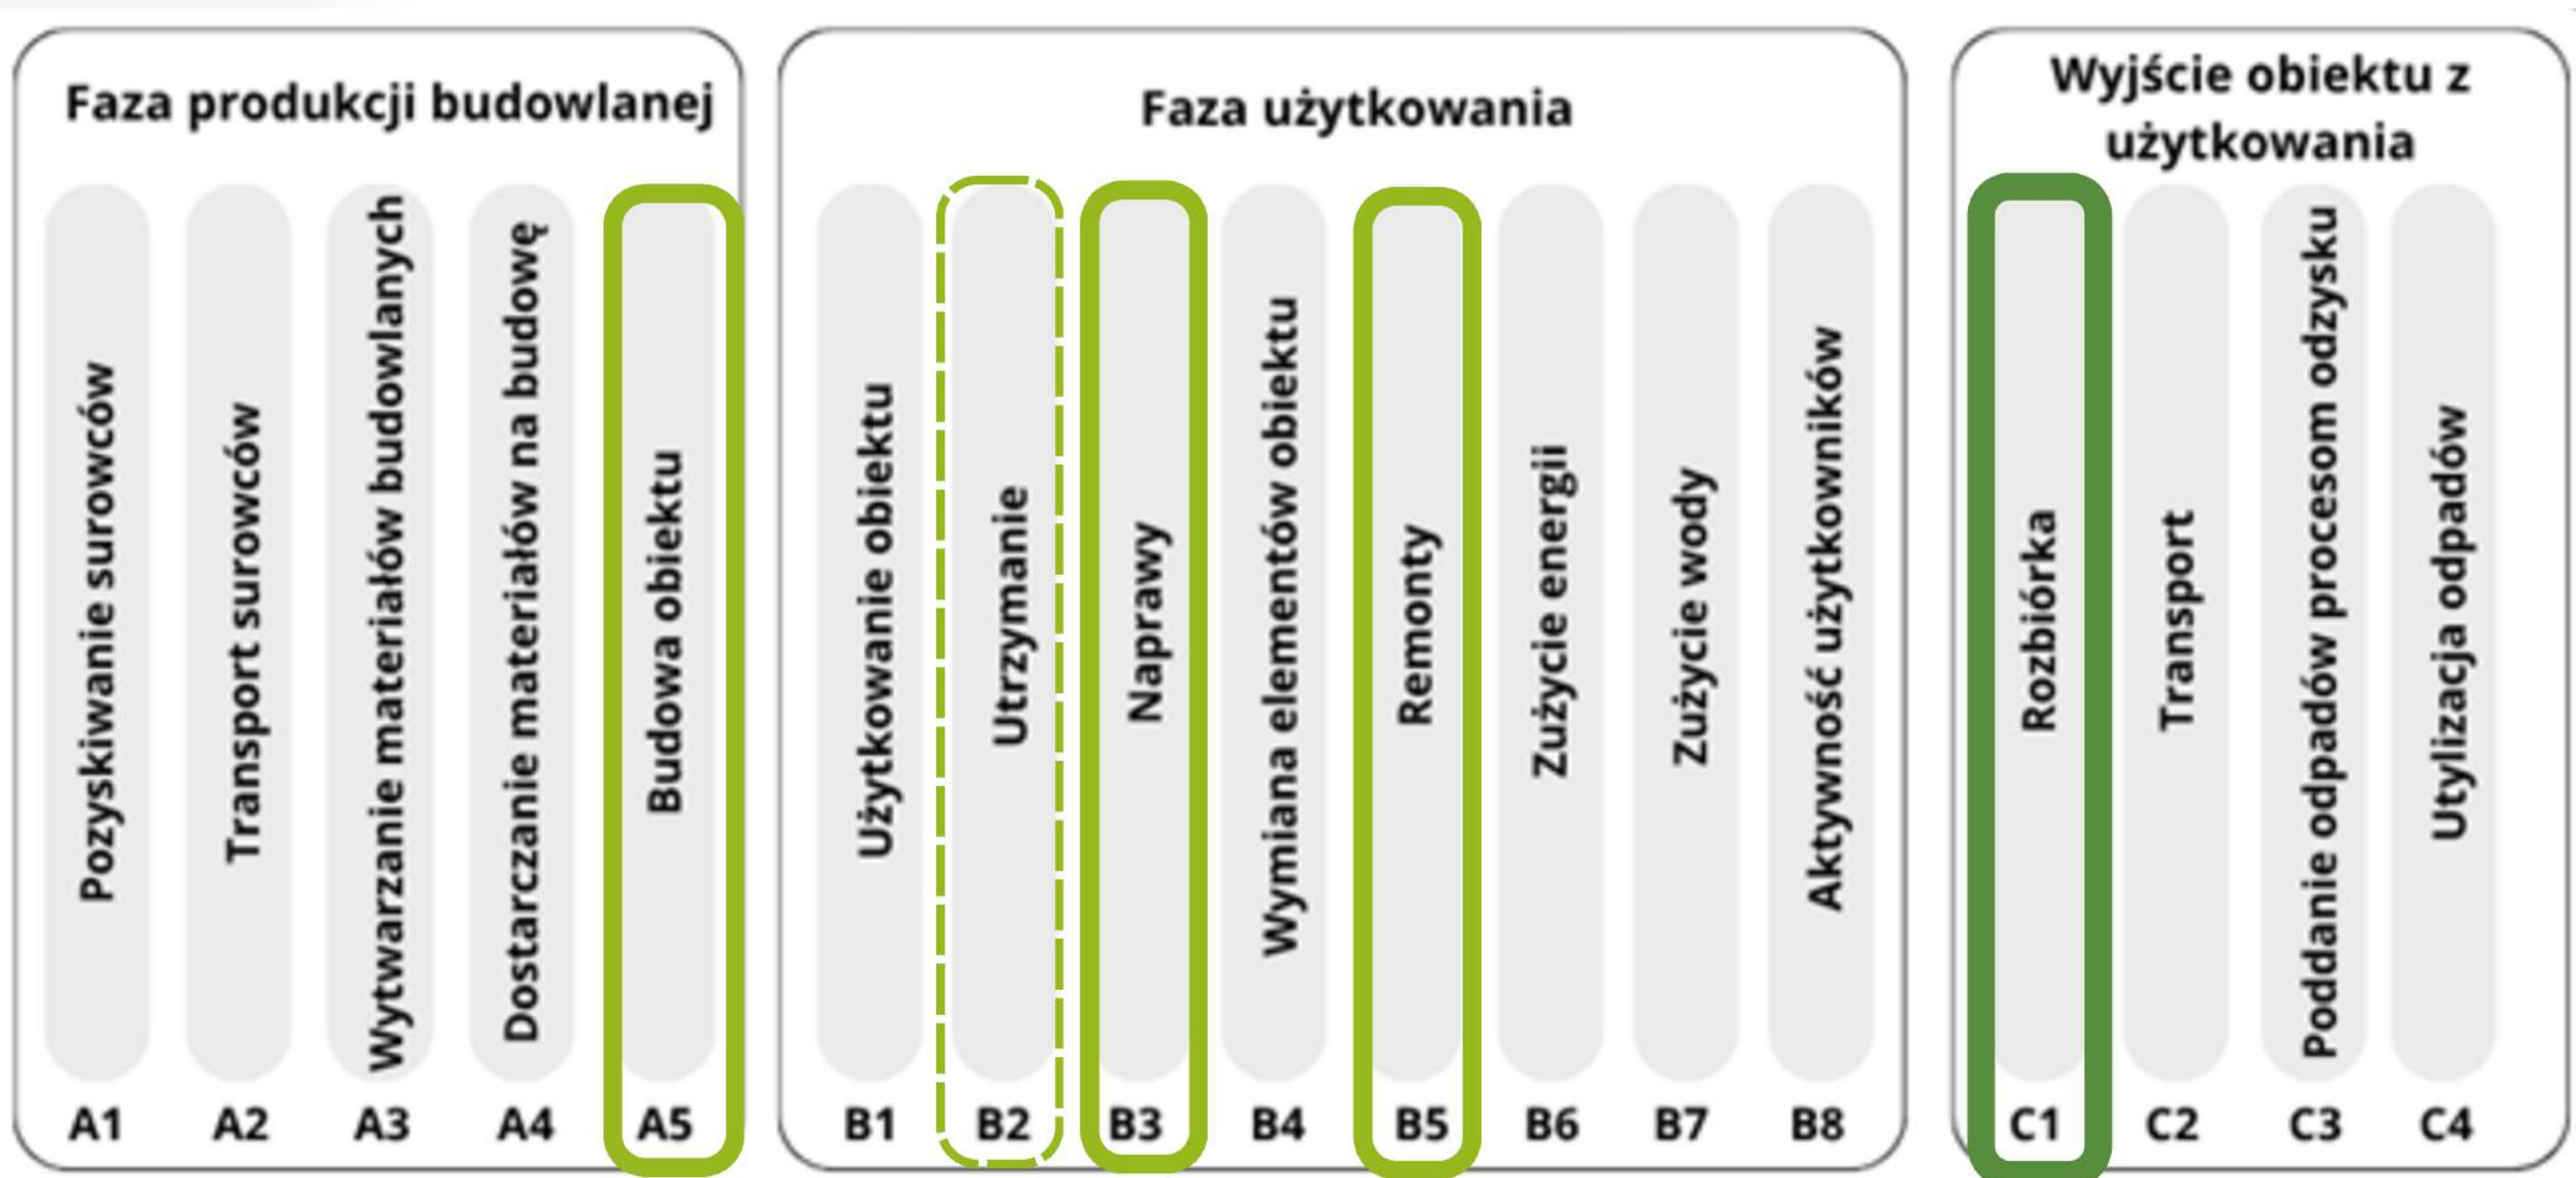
Faza produkcji budowlanej

Pozyskiwanie surowców
A1

Transport surowców
A2

Wytwarzanie materiałów budowlanych
A3

Dostarczanie materiałów na budowę
A4

Budowa obiektu
A5

Faza użytkowania

Użytkowanie obiektu
B1

Utrzymanie
B2

Naprawy
B3

Wymiana elementów obiektu
B4

Remonty
B5

Zużycie energii
B6

Zużycie wody
B7

Aktywność użytkowników
B8

Wyjście obiektu z użytkowania

Rozbiórka
C1

Transport
C2

Poddanie odpadów procesom odzysku
C3

Utylizacja odpadów
C4